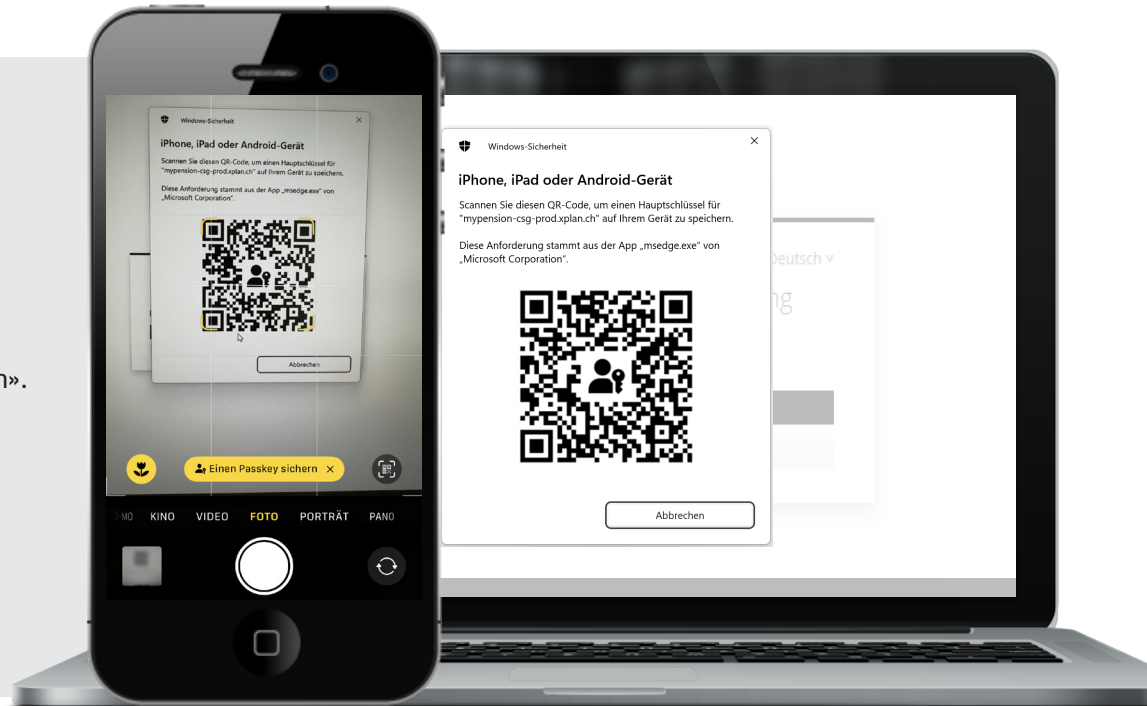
n».

Windows-Sicherheit

iPhone, iPad oder Android-Gerät

Scannen Sie diesen QR-Code, um einen Hauptschlüssel für "mypension-csg-prod.xplan.ch" auf Ihrem Gerät zu speichern.

Diese Anforderung stammt aus der App „msedge.exe" von „Microsoft Corporation".

Abbrechen

Einen Passkey sichern ×

MO KINO VIDEO FOTO PORTRÄT PANO

Windows-Sicherheit

iPhone, iPad oder Android-Gerät

Scannen Sie diesen QR-Code, um einen Hauptschlüssel für "mypension-csg-prod.xplan.ch" auf Ihrem Gerät zu speichern.

Diese Anforderung stammt aus der App „msedge.exe" von „Microsoft Corporation".

Abbrechen

Deutsch ∨

ng